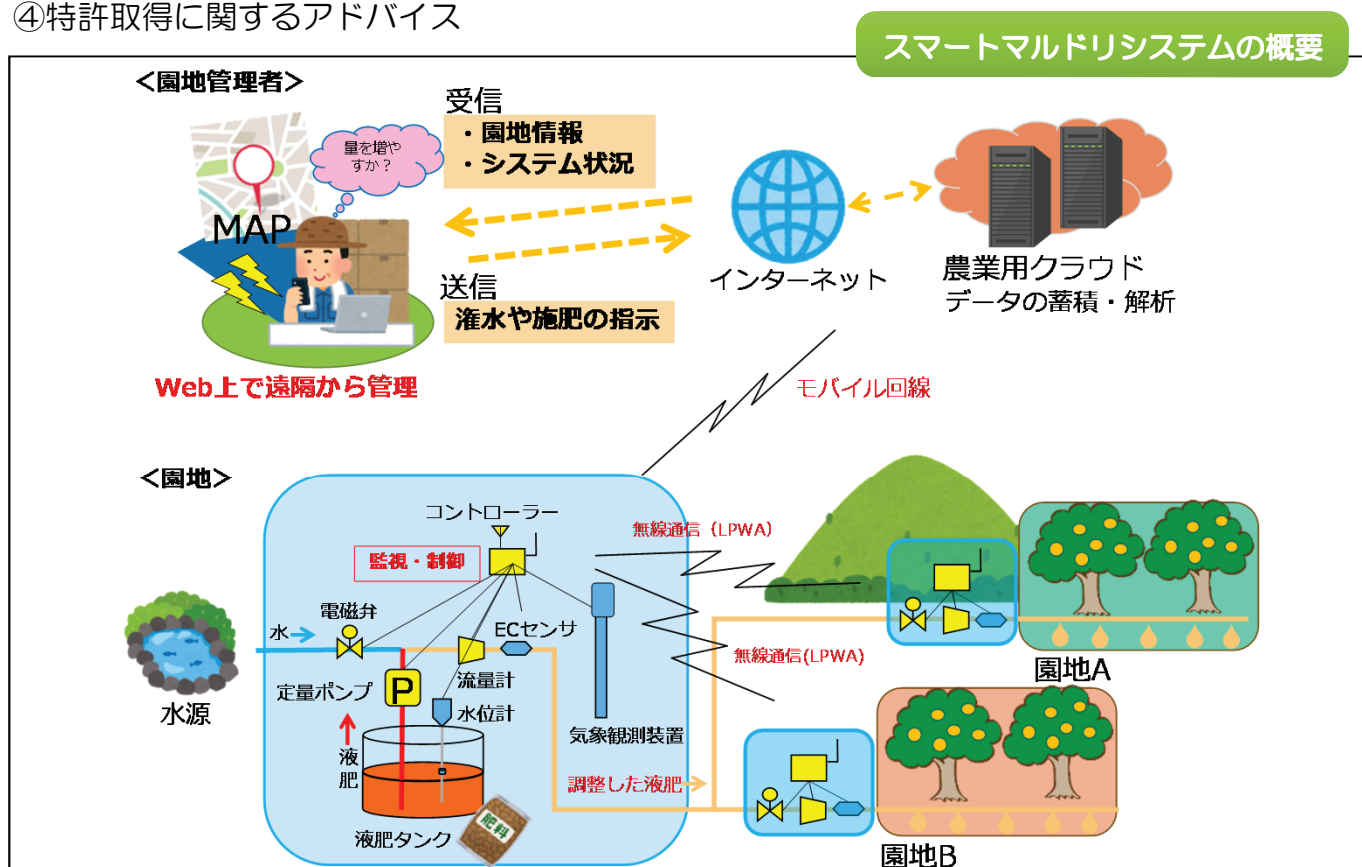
④特許取得に関するアドバイス

スマートマルドリシステムの概要

<園地管理者>

量を増やすか？

MAP

受信
・園地情報
・システム状況

送信
潅水や施肥の指示

インターネット

農業用クラウド
データの蓄積・解析

Web上で遠隔から管理

モバイル回線

<園地>

コントローラー

監視・制御

無線通信（LPWA）

無線通信(LPWA)

電磁弁

水

ECセンサ

定量ポンプ

P

流量計

水位計

水源

液肥

気象観測装置

調整した液肥

液肥タンク

肥料

園地A

園地B